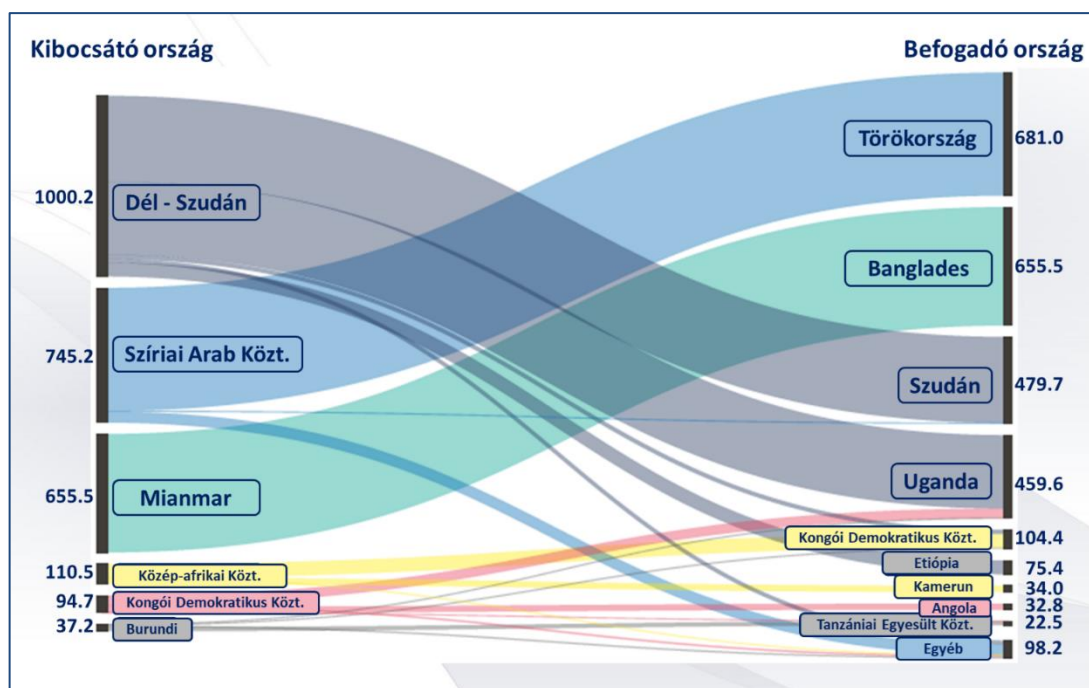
Kibocsátó ország

Befogadó ország

1000.2 Dél - Szudán

745.2 Szíriai Arab Közt.

655.5 Mianmar

110.5 Közép-afrikai Közt.

94.7 Kongói Demokratikus Közt.

37.2 Burundi

Törökország 681.0

Banglades 655.5

Szudán 479.7

Uganda 459.6

Kongói Demokratikus Közt. 104.4

Etiópia 75.4

Kamerun 34.0

Angola 32.8

Tanzániai Egyesült Közt. 22.5

Egyéb 98.2